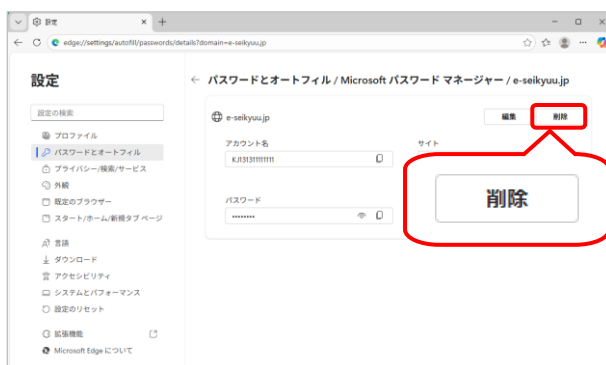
設定 ×

edge://settings/autofill/passwords/details?domain=e-seikyuu.jp

設定

設定の検索

プロファイル
パスワードとオートフィル
プライバシー、検索、サービス
外観
既定のブラウザー
スタート、ホーム、新規タブ ページ
言語
ダウンロード
アクセシビリティ
システムとパフォーマンス
設定のリセット
拡張機能
Microsoft Edge について

← パスワードとオートフィル / Microsoft パスワード マネージャー / e-seikyuu.jp

e-seikyuu.jp

編集 削除

アカウント名
KJ1313111111111

サイト

パスワード
••••••••

削除